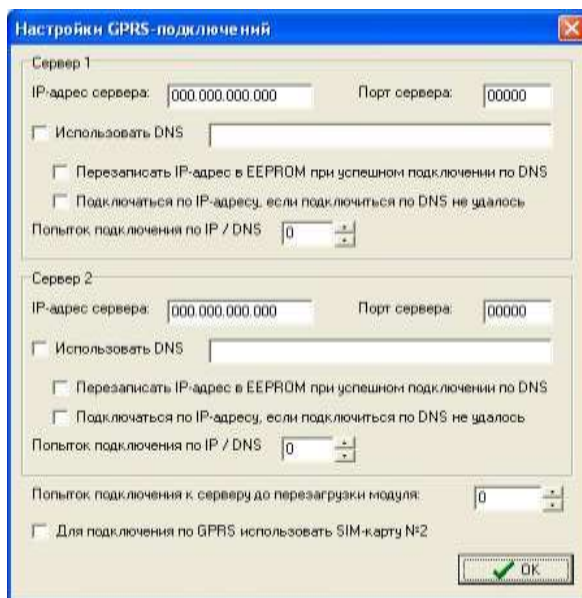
Настройки GPRS-подключений

Сервер 1

IP-адрес сервера: 000.000.000.000

Порт сервера: 00000

Использовать DNS

Перезаписать IP-адрес в EEPROM при успешном подключении по DNS

Подключаться по IP-адресу, если подключиться по DNS не удалось

Попыток подключения по IP / DNS 0

Сервер 2

IP-адрес сервера: 000.000.000.000

Порт сервера: 00000

Использовать DNS

Перезаписать IP-адрес в EEPROM при успешном подключении по DNS

Подключаться по IP-адресу, если подключиться по DNS не удалось

Попыток подключения по IP / DNS 0

Попыток подключения к серверу до перезагрузки модуля: 0

Для подключения по GPRS использовать SIM-карту №2

OK